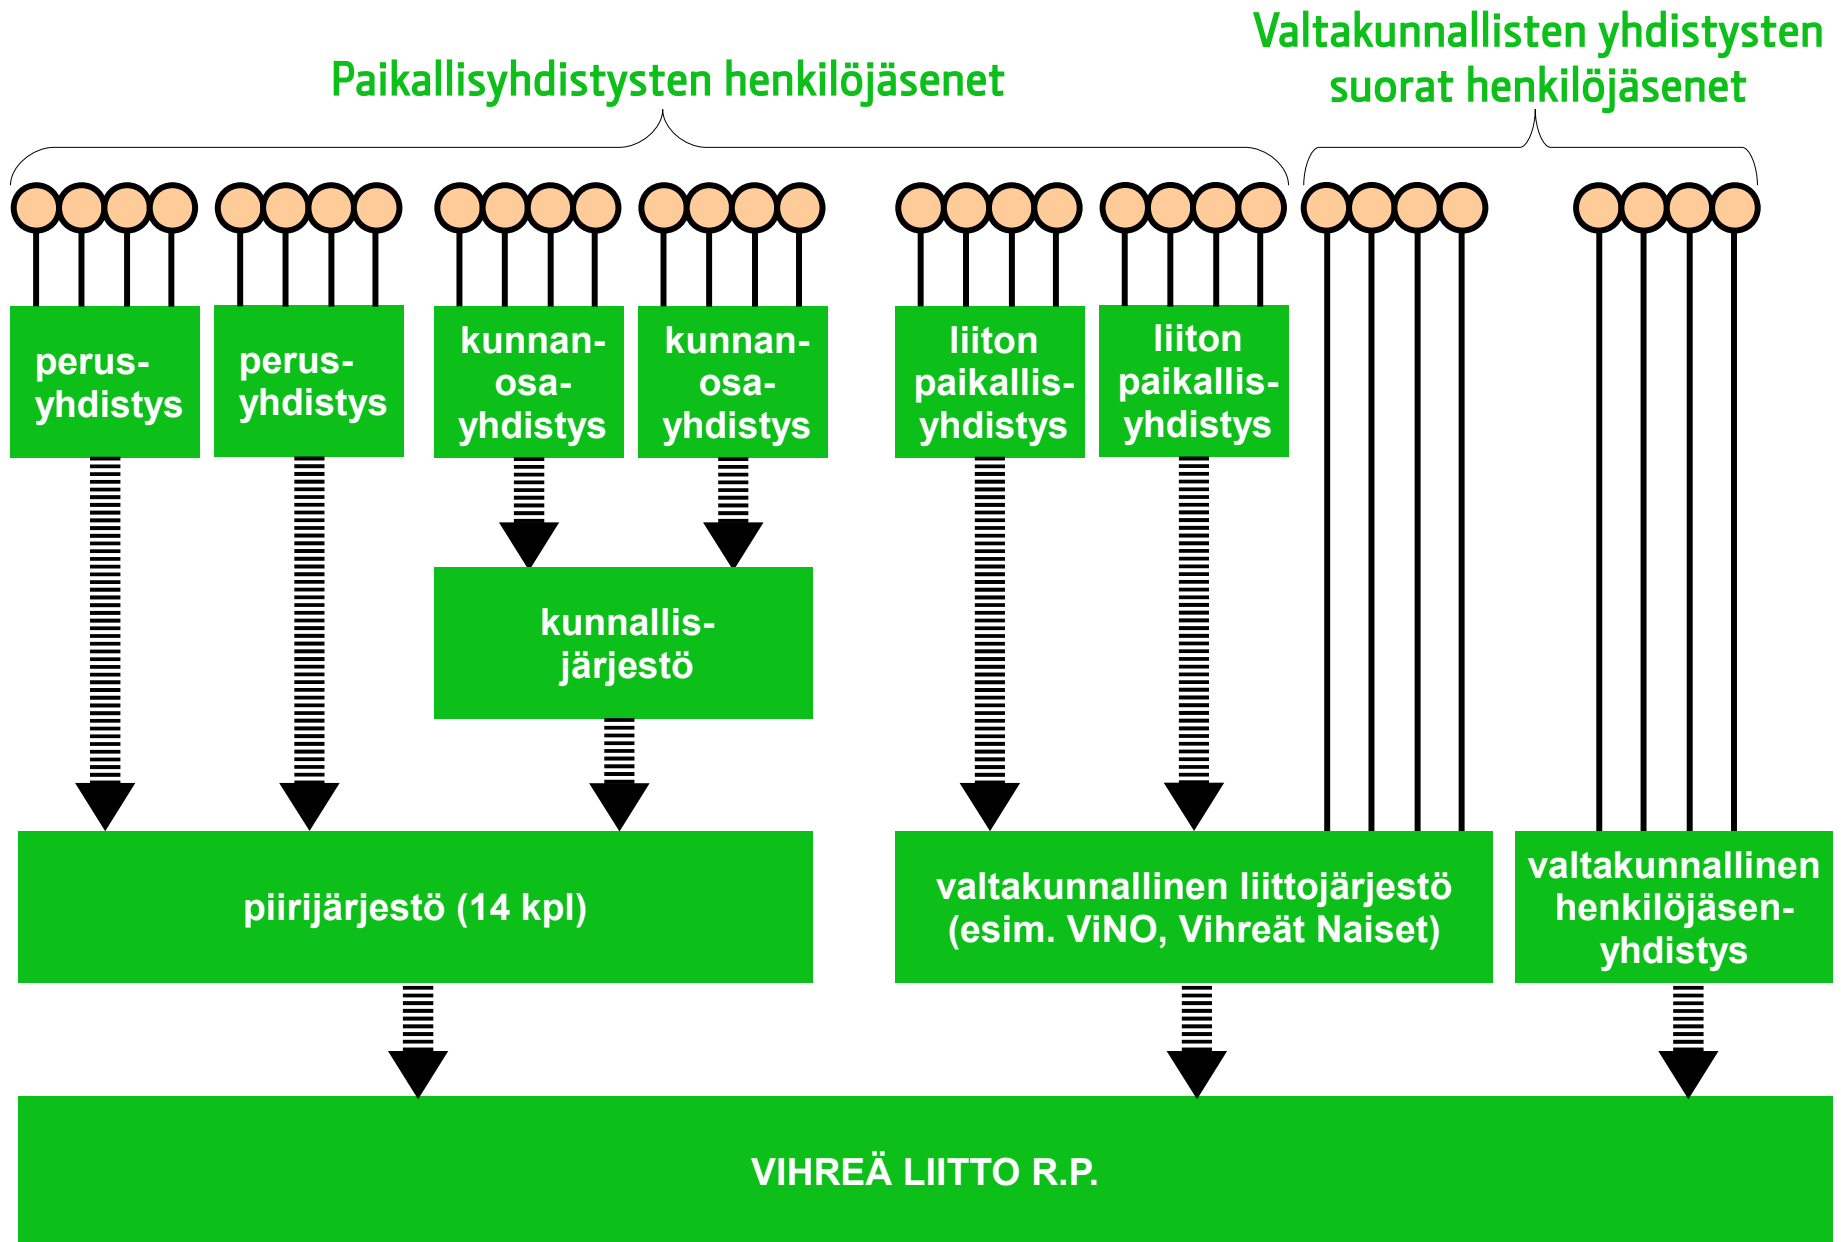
Paikallisyhdistysten henkilöjäsenet

Valtakunnallisten yhdistysten suorat henkilöjäsenet

perusyhdistys

perusyhdistys

kunnanosayhdistys

kunnanosayhdistys

liiton paikallisyhdistys

liiton paikallisyhdistys

kunnallisjärjestö

piirijärjestö (14 kpl)

valtakunnallinen liittojärjestö (esim. ViNO, Vihreät Naiset)

valtakunnallinen henkilöjäsenyhdistys

VIHREÄ LIITTO R.P.